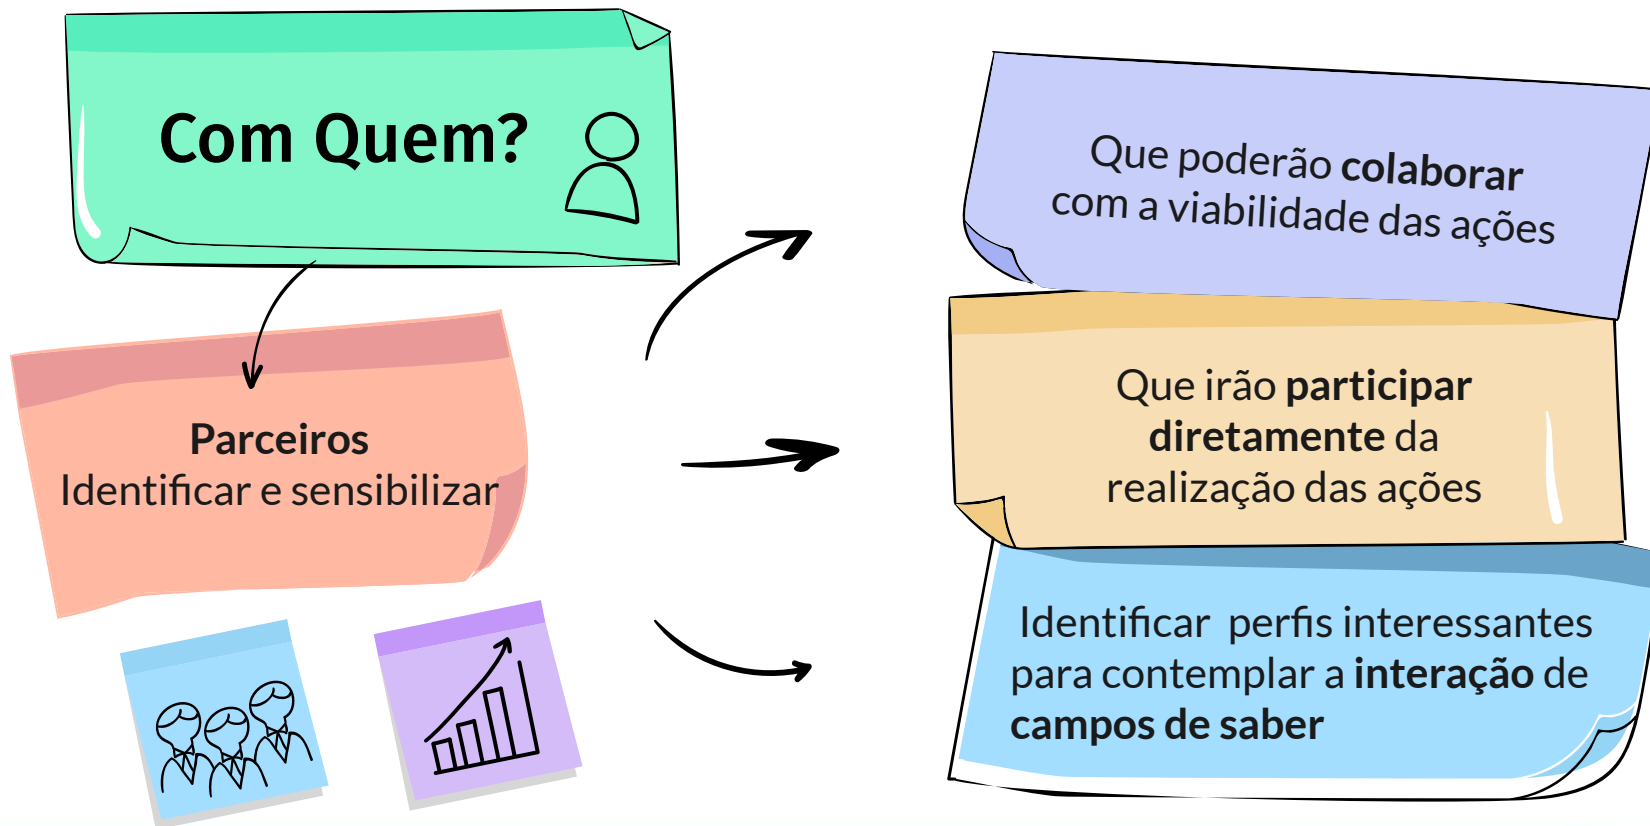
Com Quem?

Parceiros
Identificar e sensibilizar

Que poderão colaborar com a viabilidade das ações

Que irão participar diretamente da realização das ações

Identificar perfis interessantes para contemplar a interação de campos de saber